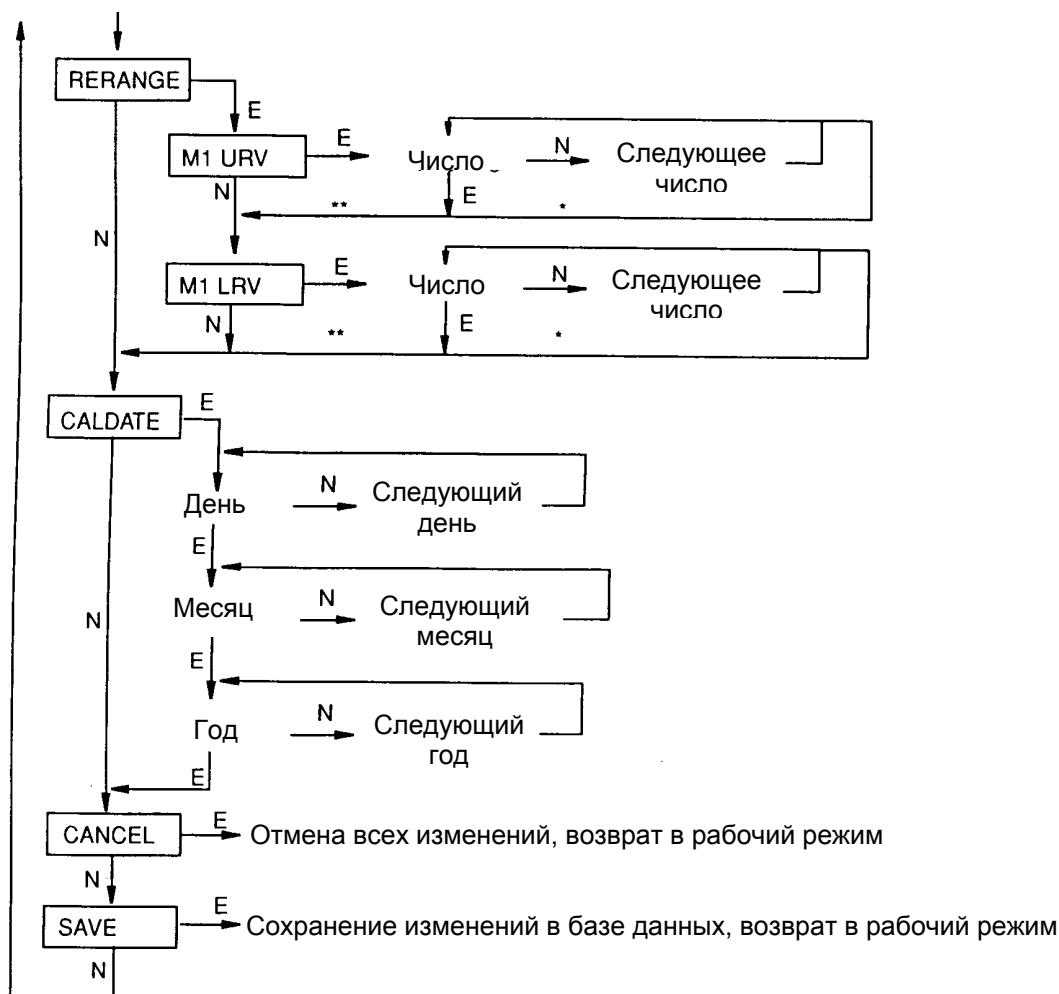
RERANGE
E
M1 URV
E
Число
N
Следующее число
N
E
**
*
N
M1 LRV
E
Число
N
Следующее число
N
E
**
*
CALDATE
E
День
N
Следующий день
E
N
Месяц
N
Следующий месяц
E
Год
N
Следующий год
E
CANCEL
E
Отмена всех изменений, возврат в рабочий режим
N
SAVE
E
Сохранение изменений в базе данных, возврат в рабочий режим
N